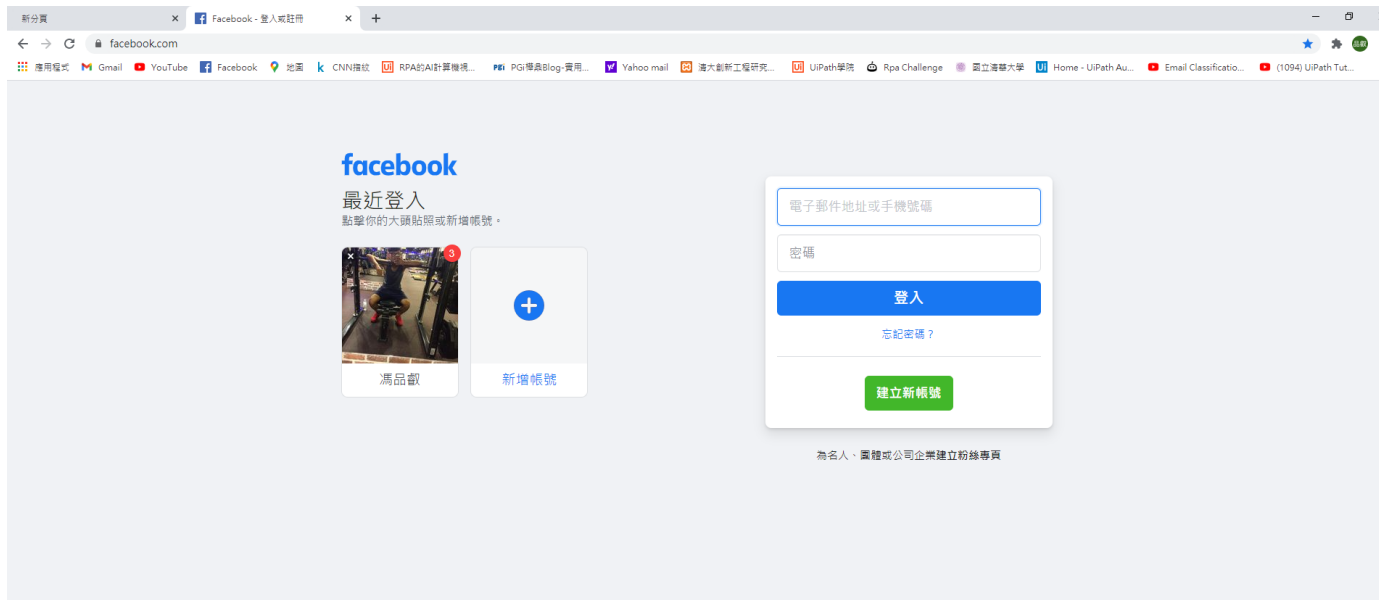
新分頁
Facebook - 登入或註冊
facebook.com
應用程式 Gmail YouTube Facebook 地圖 CNN播放 RPA的AI計算機視... PGi標喬Blog-費用... Yahoo mail 清大創新工程研究... UiPath學院 Rpa Challenge 國立清華大學 Home - UiPath Au... Email Classificatio... (1094) UiPath Tut...

facebook
最近登入
點擊你的大頭貼照或新增帳號。
3
馮品叡
新增帳號

電子郵件地址或手機號碼
密碼
登入
忘記密碼？
建立新帳號

為名人、團體或公司企業建立粉絲專頁